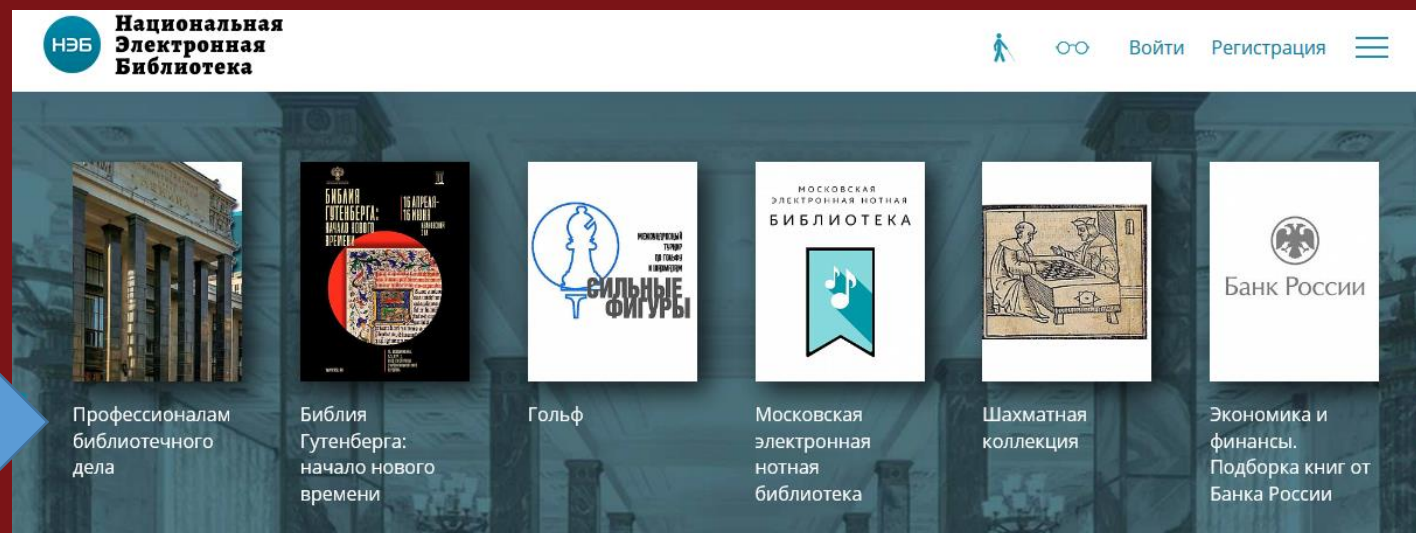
НЭБ
Национальная
Электронная
Библиотека

Войти Регистрация

БИБЛИЯ ГУТЕНБЕРГА: НАЧАЛО НОВОГО ВРЕМЕНИ
15 АПРЕЛЯ - 15 ИЮНЯ

МЕЖДУНАРОДНЫЙ ТУРНИР ПО ГОЛЬФУ И ШАХМАТАМ
СИЛЬНЫЕ ФИГУРЫ

МОСКОВСКАЯ ЭЛЕКТРОННАЯ НОТНАЯ
БИБЛИОТЕКА

Банк России

Профессионалам библиотечного дела

Библия Гутенберга: начало нового времени

Гольф

Московская электронная нотная библиотека

Шахматная коллекция

Экономика и финансы. Подборка книг от Банка России